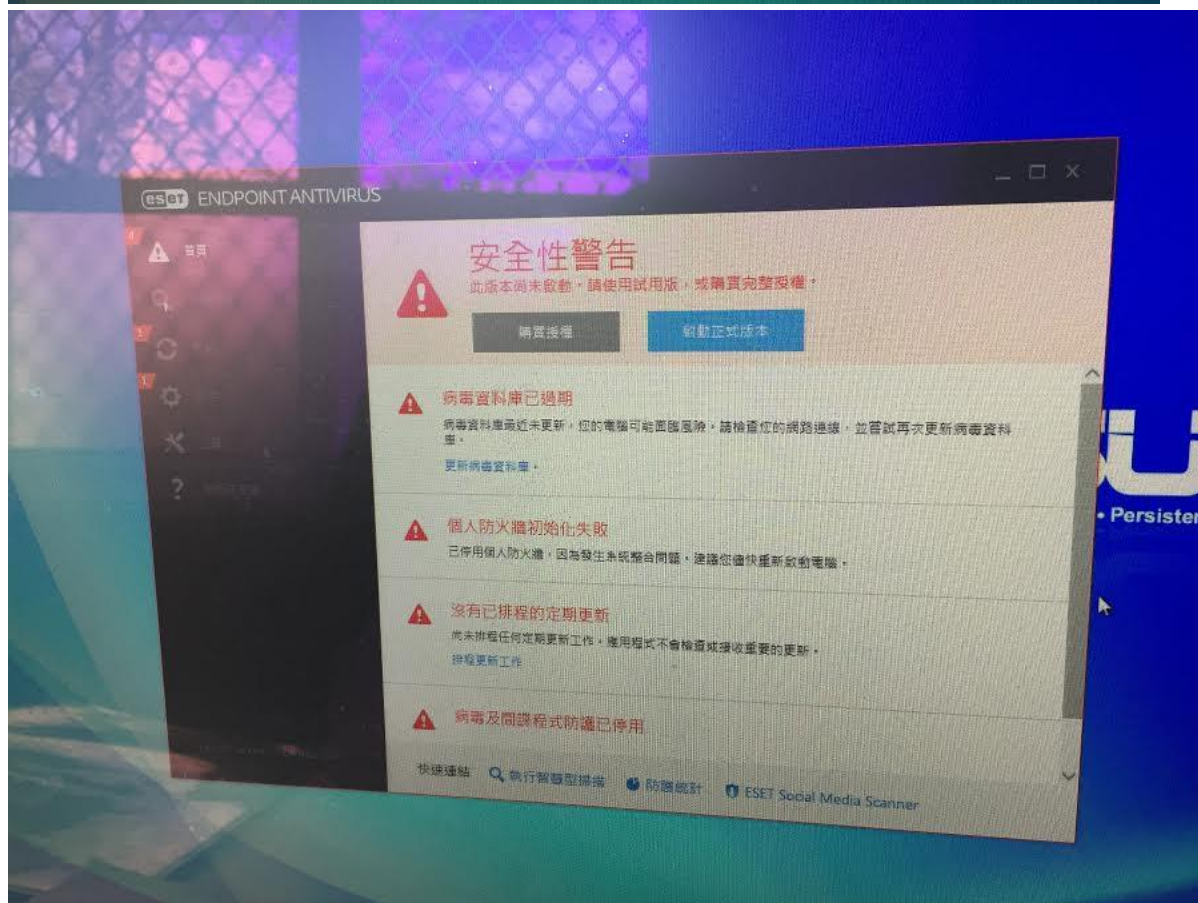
ESET ENDPOINT ANTIVIRUS

首頁

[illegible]

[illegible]

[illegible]

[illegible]

安全性警告

此版本尚未啟動，請使用試用版，或購買完整授權。

購買授權

啟動正式版本

病毒資料庫已過期

病毒資料庫最近未更新，您的電腦可能面臨風險。請檢查您的網路連線，並嘗試再次更新病毒資料庫。

更新病毒資料庫。

個人防火牆初始化失敗

已停用個人防火牆，因為發生系統整合問題。建議您儘快重新啟動電腦。

沒有已排程的定期更新

尚未排程任何定期更新工作。應用程式不會檢查或接收重要的更新。

排程更新工作

病毒及間諜程式防護已停用

快速連結 執行智慧型掃描 防護統計 ESET Social Media Scanner

• Persister